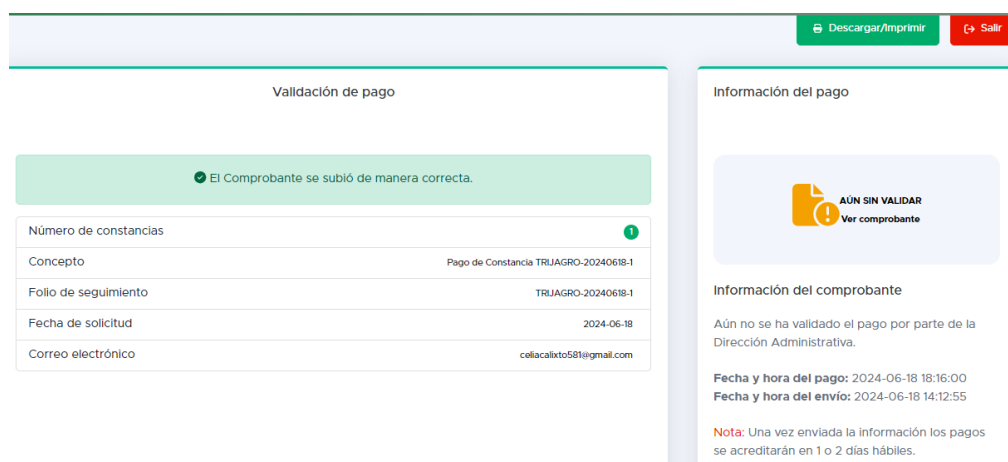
Descargar/Imprimir

Salir

Validación de pago

El Comprobante se subió de manera correcta.

| Número de constancias | 1 |
|---|---|
| Concepto | Pago de Constancia TRIJAGRO-20240618-1 |
| Folio de seguimiento | TRIJAGRO-20240618-1 |
| Fecha de solicitud | 2024-06-18 |
| Correo electrónico | celiacalixto581@gmail.com |

Información del pago

AÚN SIN VALIDAR
Ver comprobante

Información del comprobante

Aún no se ha validado el pago por parte de la Dirección Administrativa.

Fecha y hora del pago: 2024-06-18 18:16:00
Fecha y hora del envío: 2024-06-18 14:12:55

Nota: Una vez enviada la información los pagos se acreditarán en 1 o 2 días hábiles.